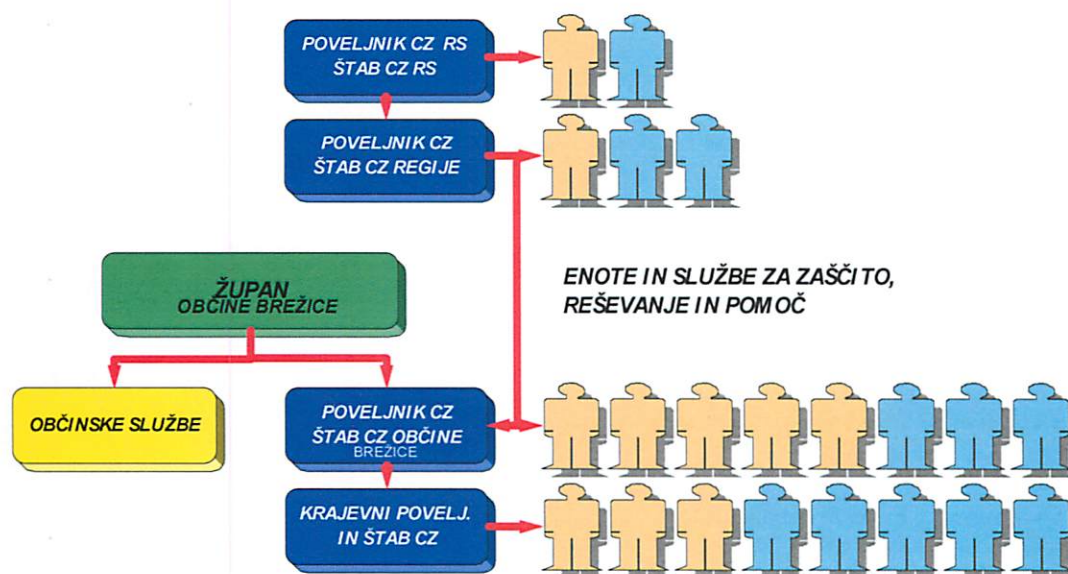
POVELJNIK CZ RS
ŠTAB CZ RS

POVELJNIK CZ
ŠTAB CZ REGIJE

ENOTE IN SLUŽBE ZA ZAŠČITO, REŠEVANJE IN POMOČ

ŽUPAN
OBČINE BREŽICE

OBČINSKE SLUŽBE

POVELJNIK CZ
ŠTAB CZ OBČINE
BREŽICE

KRAJEVNI POVELJ.
IN ŠTAB CZ